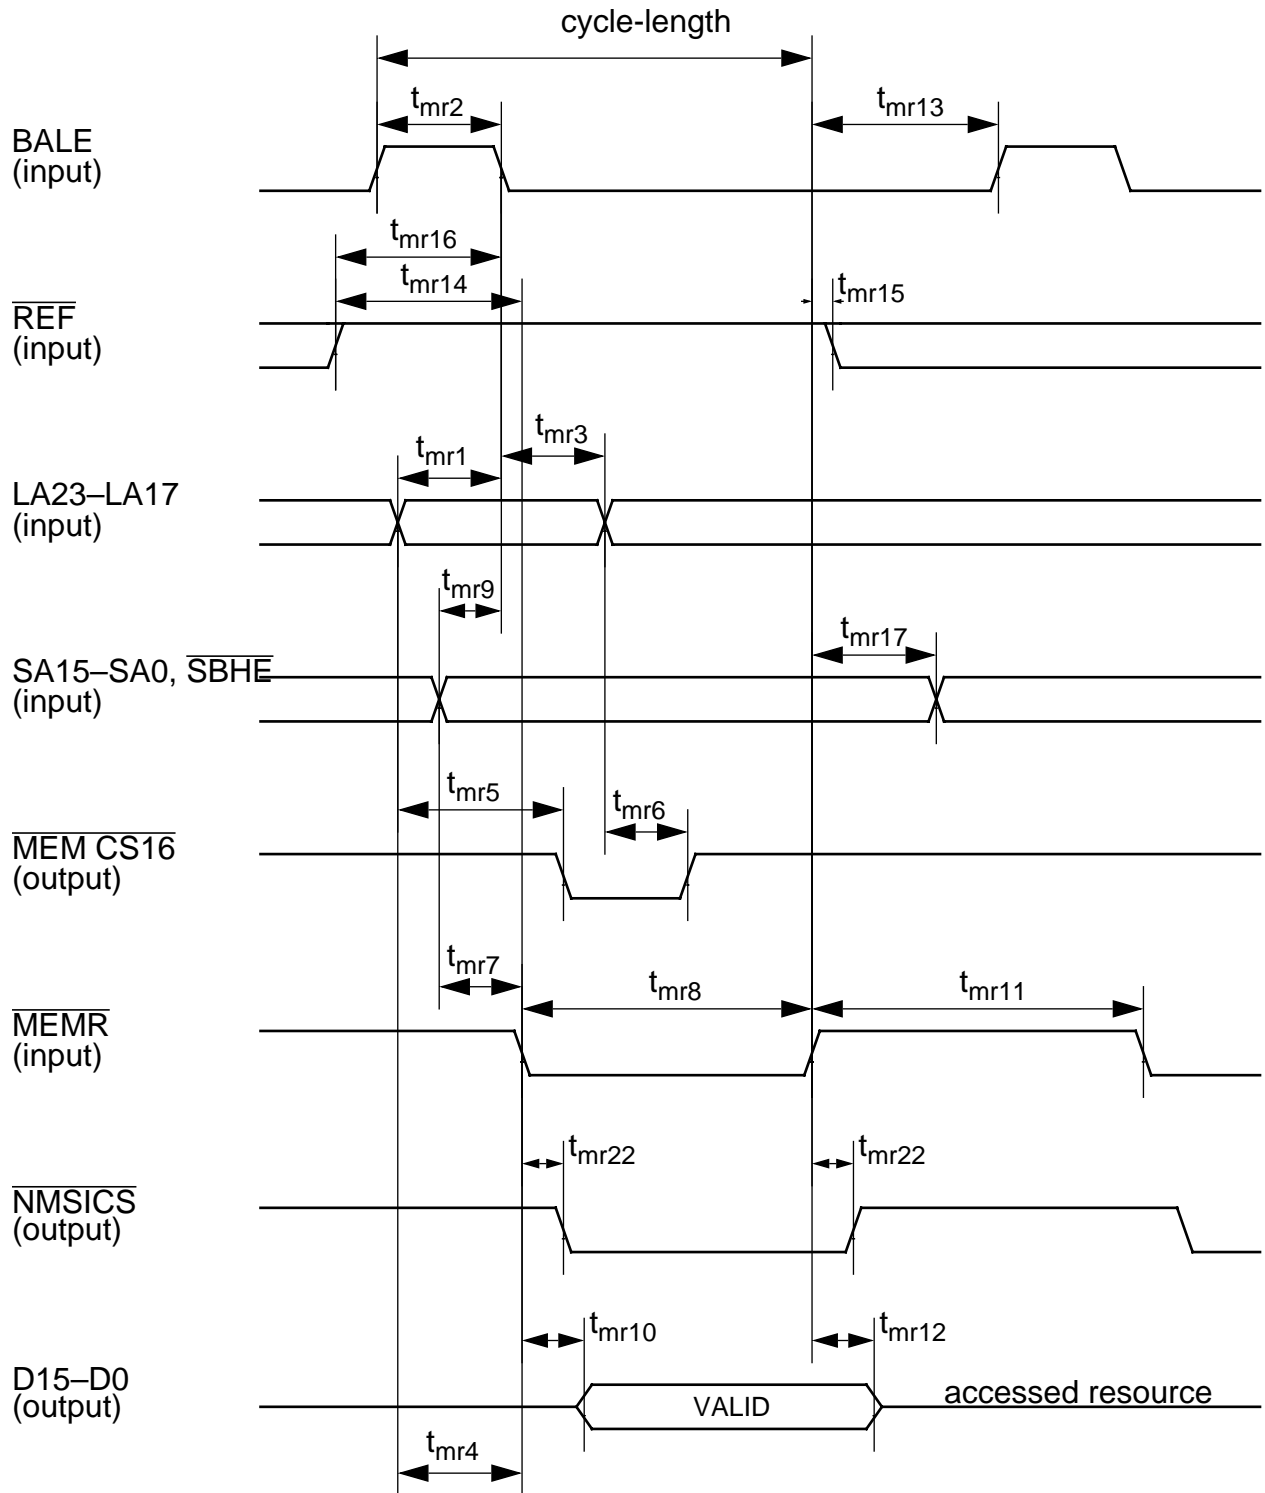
cycle-length

$t_{mr2}$

$t_{mr13}$

BALE
(input)

$t_{mr16}$

$t_{mr14}$

$t_{mr15}$

$\overline{REF}$
(input)

$t_{mr3}$

$t_{mr1}$

LA23–LA17
(input)

$t_{mr9}$

$t_{mr17}$

SA15–SA0, $\overline{SBHE}$
(input)

$t_{mr5}$

$t_{mr6}$

$\overline{MEM\ CS16}$
(output)

$t_{mr7}$

$t_{mr8}$

$t_{mr11}$

$\overline{MEMR}$
(input)

$t_{mr22}$

$t_{mr22}$

$\overline{NMSICS}$
(output)

$t_{mr10}$

$t_{mr12}$

D15–D0
(output)

VALID

accessed resource

$t_{mr4}$